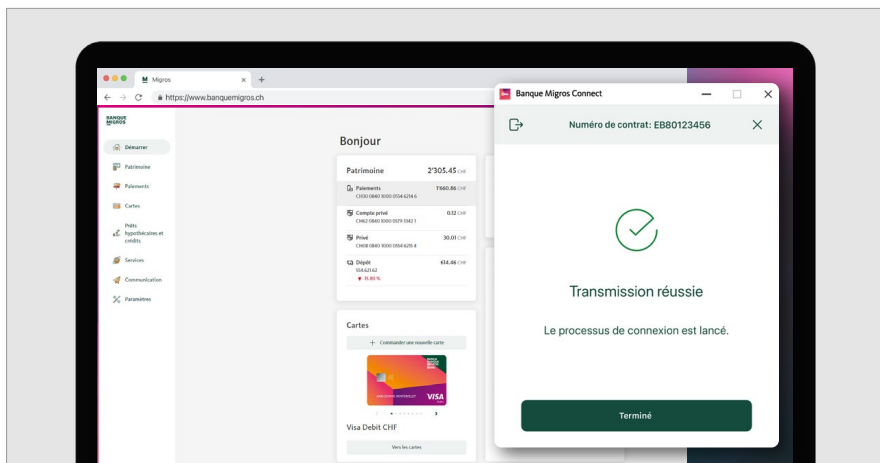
Migros
https://www.banquemigros.ch

BANQUE MIGROS

Démarrer
Patrimoine
Paiements
Cartes
Prêts hypothécaires et crédits
Services
Communication
Paramètres

Bonjour

Patrimoine 2'305.45 CHF

Paiements 1'660.86 CHF
CH00 0840 1000 0554 6294 6

Compte privé 0.12 CHF
CH82 0840 1000 0579 5582 1

Privé 30.01 CHF
CH08 0840 1000 0554 6215 4

Dépôt 614.46 CHF
554.621.62
▼ 15.80 %

Cartes

+ Commander une nouvelle carte

VISA

Visa Debit CHF

Vers les cartes

Banque Migros Connect

Numéro de contrat: EB80123456

Transmission réussie

Le processus de connexion est lancé.

Terminé